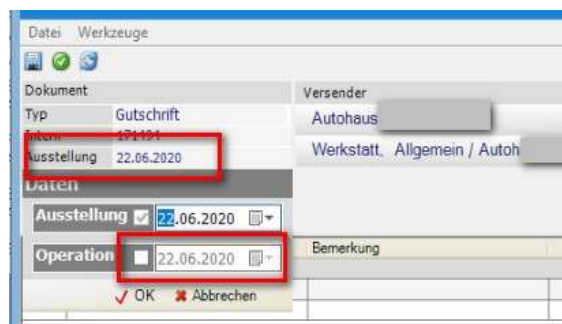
Datei Werkzeuge

Dokument

| Typ | Gutschrift |
|---|---|
| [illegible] | 171101 |
| Ausstellung | 22.06.2020 |

Versender

Autohaus

Werkstatt, Allgemein / Autoh

Daten

Ausstellung 22.06.2020

Operation 22.06.2020

Bemerkung

OK Abbrechen